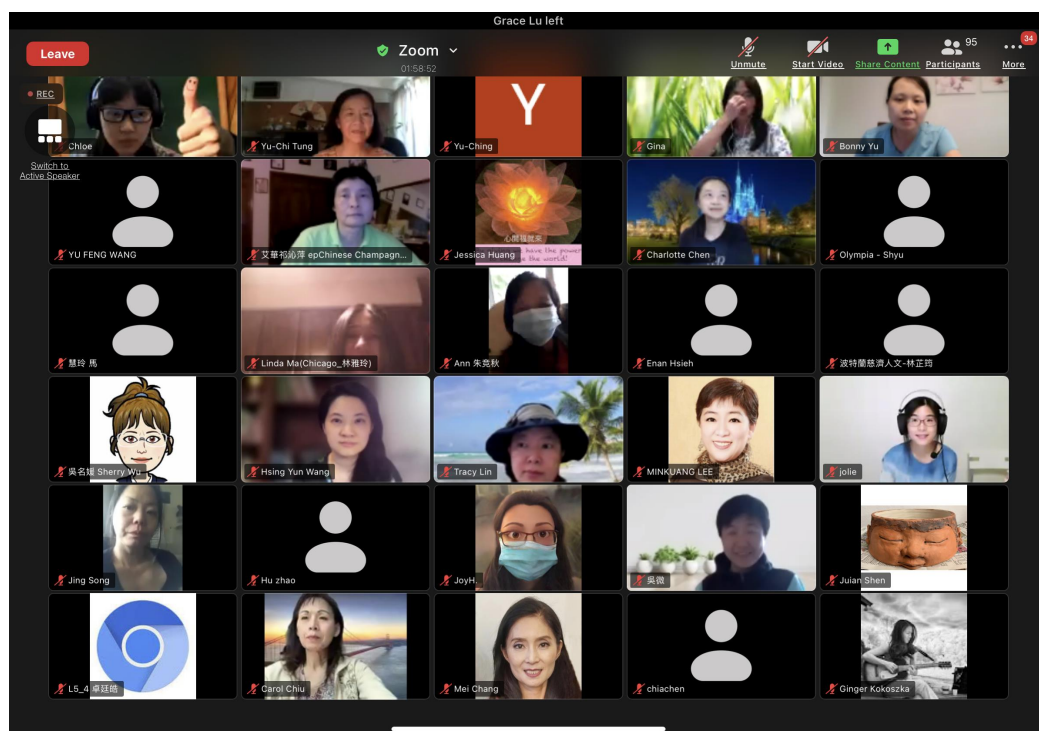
Grace Lu left

Leave

Zoom
01:58:52

Unmute
Start Video
Share Content
95
Participants
34
More

REC

Switch to Active Speaker

Chloe
Yu-Chi Tung
Y
Yu-Ching
Gina
Bonny Yu

YU FENG WANG
艾華祁沁萍 epChinese Champagn...
心願護眾 have the power the world!
Jessica Huang
Charlotte Chen
Olympia - Shyu

慧玲 馬
Linda Ma(Chicago_林雅玲)
Ann 朱克秋
Enan Hsieh
波特蘭慈濟人文-林芷筠

吳名媛 Sherry Wu
Hsing Yun Wang
Tracy Lin
MINKUANG LEE
jolie

Jing Song
Hu zhao
JoyH.
吳微
Juian Shen

L5_4 卓廷皓
Carol Chiu
Mei Chang
chiachen
Ginger Kokoszka